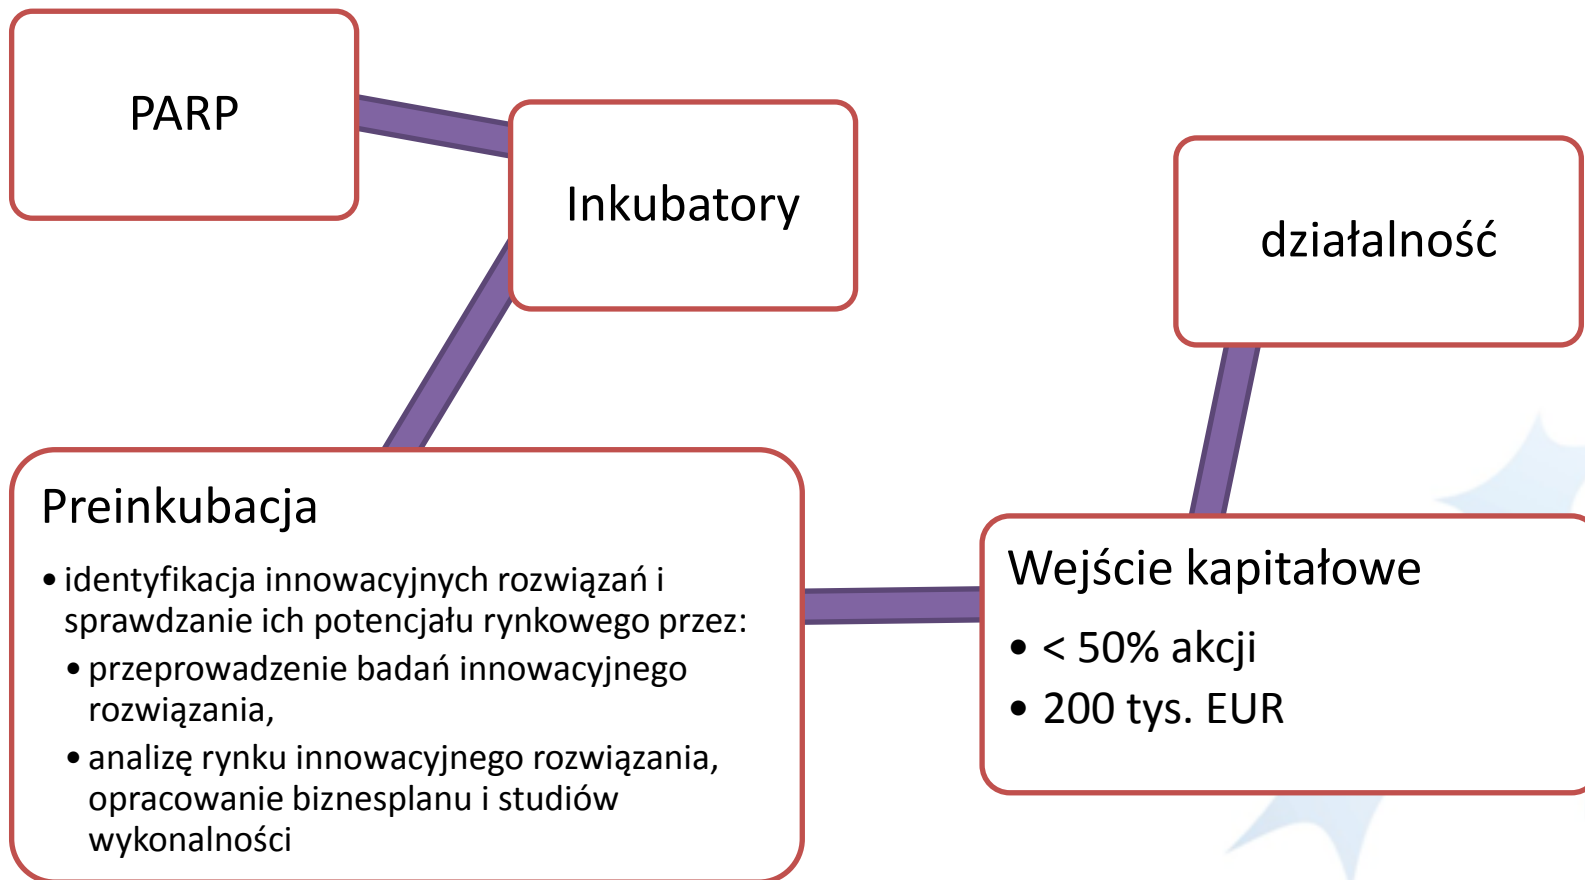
PARP

Inkubatory

działalność

Preinkubacja

- identyfikacja innowacyjnych rozwiązań i sprawdzanie ich potencjału rynkowego przez:
  - przeprowadzenie badań innowacyjnego rozwiązania,
  - analizę rynku innowacyjnego rozwiązania, opracowanie biznesplanu i studiów wykonalności

Wejście kapitałowe

- < 50% akcji
- 200 tys. EUR